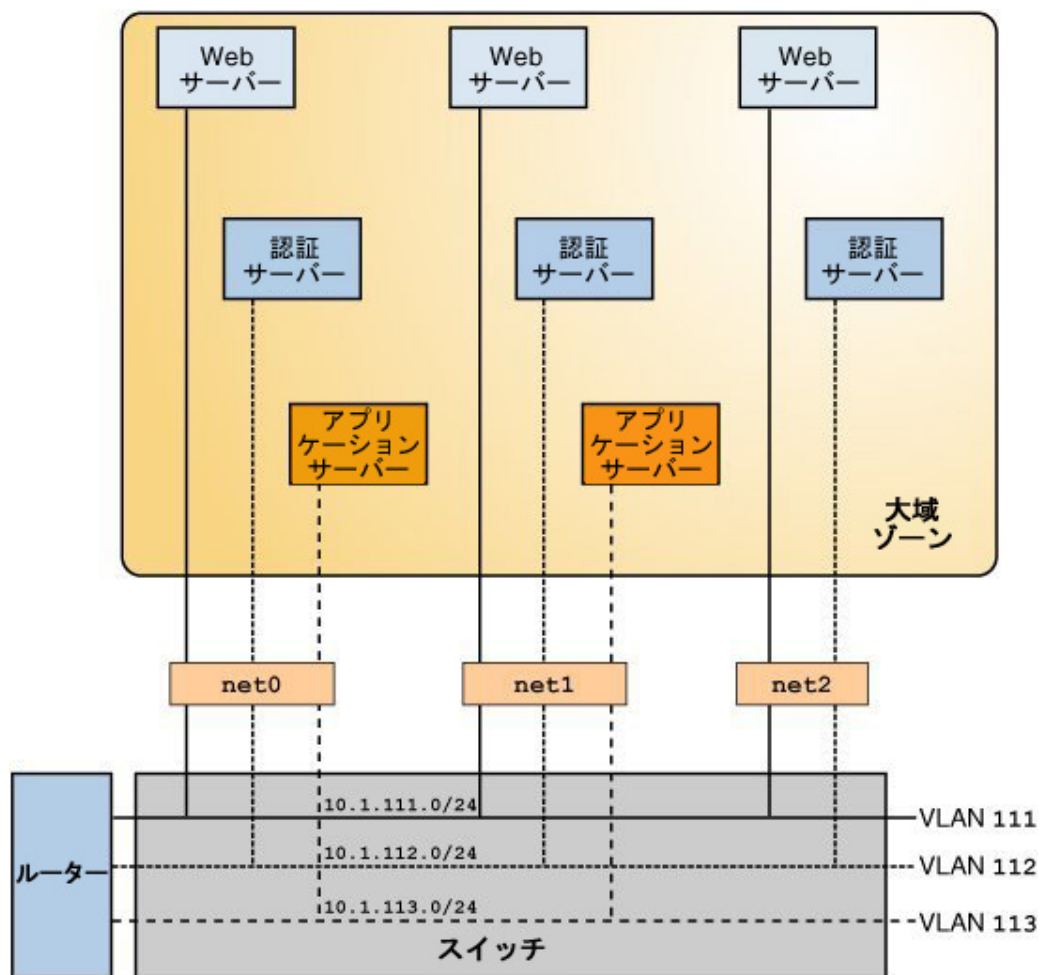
Web
サーバー

Web
サーバー

Web
サーバー

認証
サーバー

認証
サーバー

認証
サーバー

アプリ
ケーション
サーバー

アプリ
ケーション
サーバー

大域
ゾーン

net0

net1

net2

10.1.111.0/24

VLAN 111

ルーター

10.1.112.0/24

VLAN 112

10.1.113.0/24

VLAN 113

スイッチ